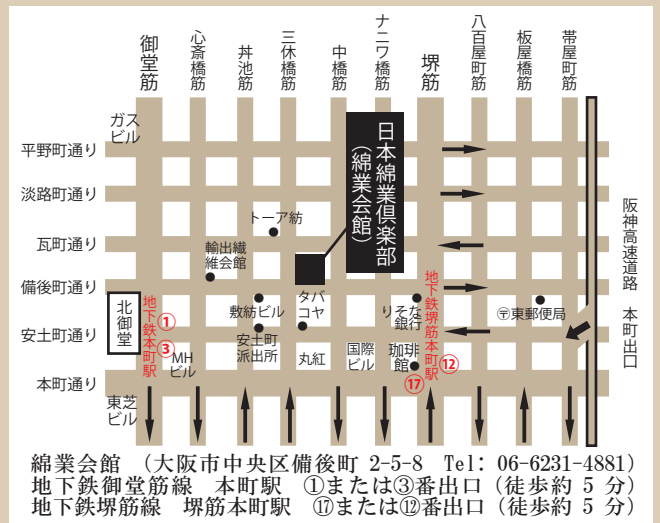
御堂筋
心斎橋筋
丼池筋
三休橋筋
中橋筋
ナニワ橋筋
堺筋
八百屋町筋
板屋橋筋
帯屋町筋

ガスビル
平野町通り
淡路町通り
瓦町通り
備後町通り
安土町通り
本町通り

日本綿業倶楽部
(綿業会館)

阪神高速道路
本町出口

トーア紡
輸出繊維会館
敷紡ビル
タバコヤ
りそな銀行
〒東郵便局
北御堂
地下鉄本町駅
①
③
MHビル
安土町派出所
丸紅
国際ビル
珈琲館
地下鉄堺筋本町駅
⑫
⑰
東芝ビル

綿業会館 (大阪市中央区備後町 2-5-8 Tel: 06-6231-4881)
地下鉄御堂筋線 本町駅 ①または③番出口 (徒歩約 5 分)
地下鉄堺筋線 堺筋本町駅 ⑰または⑫番出口 (徒歩約 5 分)